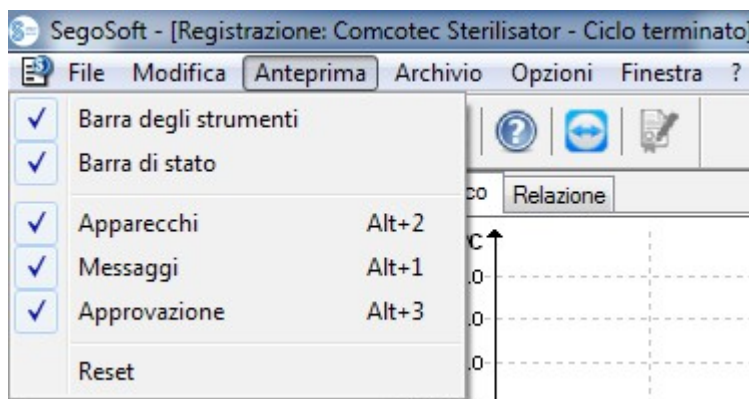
SegoSoft - [Registrazione: Comcotec Sterilisator - Ciclo terminato]

File Modifica Anteprima Archivio Opzioni Finestra ?

✓ Barra degli strumenti
✓ Barra di stato
✓ Apparecchi Alt+2
✓ Messaggi Alt+1
✓ Approvazione Alt+3
Reset

co Relazione

°C
.0
.0
.0